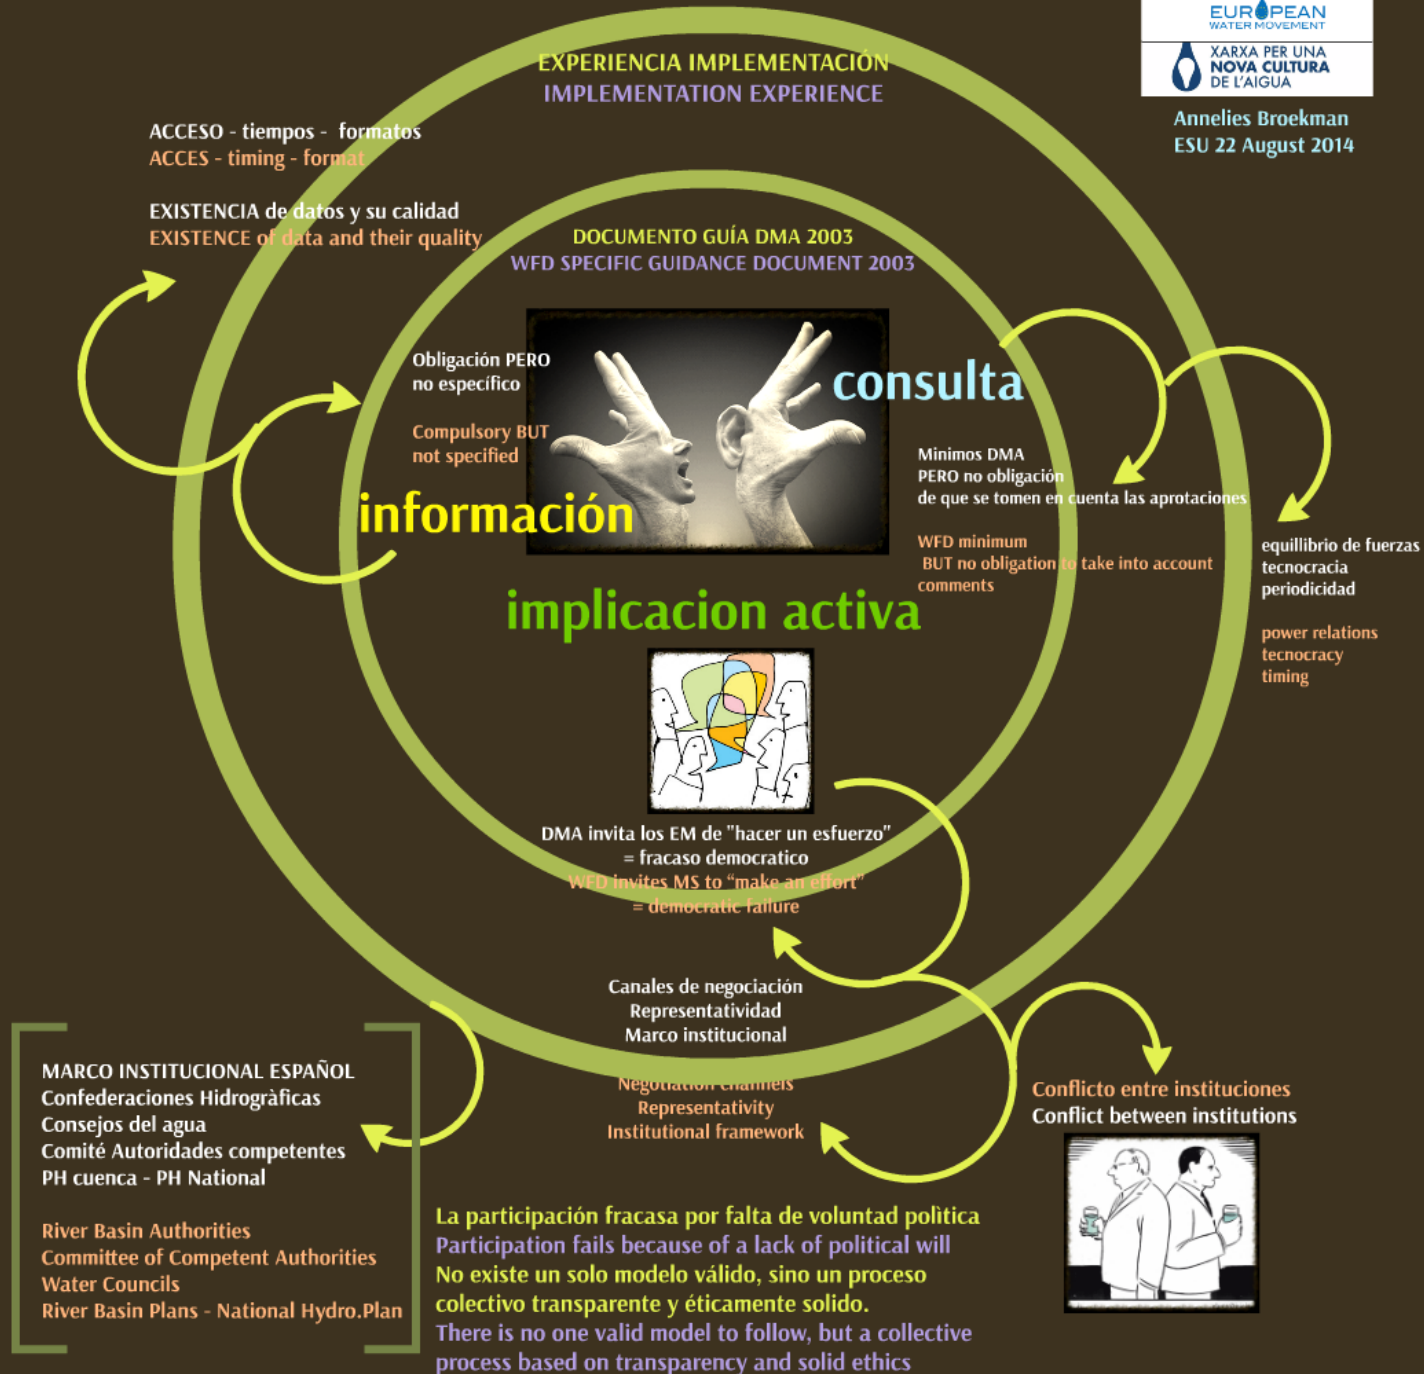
EUROPEAN WATER MOVEMENT

XARXA PER UNA NOVA CULTURA DE L'AIGUA

Annelies Broekman
ESU 22 August 2014

EXPERIENCIA IMPLEMENTACIÓN
IMPLEMENTATION EXPERIENCE

ACCESO - tiempos - formatos
ACCES - timing - format

EXISTENCIA de datos y su calidad
EXISTENCE of data and their quality

DOCUMENTO GUÍA DMA 2003
WFD SPECIFIC GUIDANCE DOCUMENT 2003

Obligación PERO no específico

Compulsory BUT not specified

información

consulta

Minimos DMA
PERO no obligación
de que se tomen en cuenta las aprotaciones

WFD minimum
BUT no obligation to take into account comments

equilibrio de fuerzas
tecnocracia
periodicidad

power relations
tecnocracy
timing

implicacion activa

DMA invita los EM de "hacer un esfuerzo"
= fracaso democratico
WFD invites MS to "make an effort"
= democratic failure

Canales de negociación
Representatividad
Marco institucional

Negotiation channels
Representativity
Institutional framework

Conflicto entre instituciones
Conflict between institutions

MARCO INSTITUCIONAL ESPAÑOL
Confederaciones Hidrogràficas
Consejos del agua
Comité Autoridades competentes
PH cuenca - PH National

River Basin Authorities
Committee of Competent Authorities
Water Councils
River Basin Plans - National Hydro.Plan

La participación fracasa por falta de voluntad politica
Participation fails because of a lack of political will
No existe un solo modelo válido, sino un proceso colectivo transparente y éticamente solido.
There is no one valid model to follow, but a collective process based on transparency and solid ethics